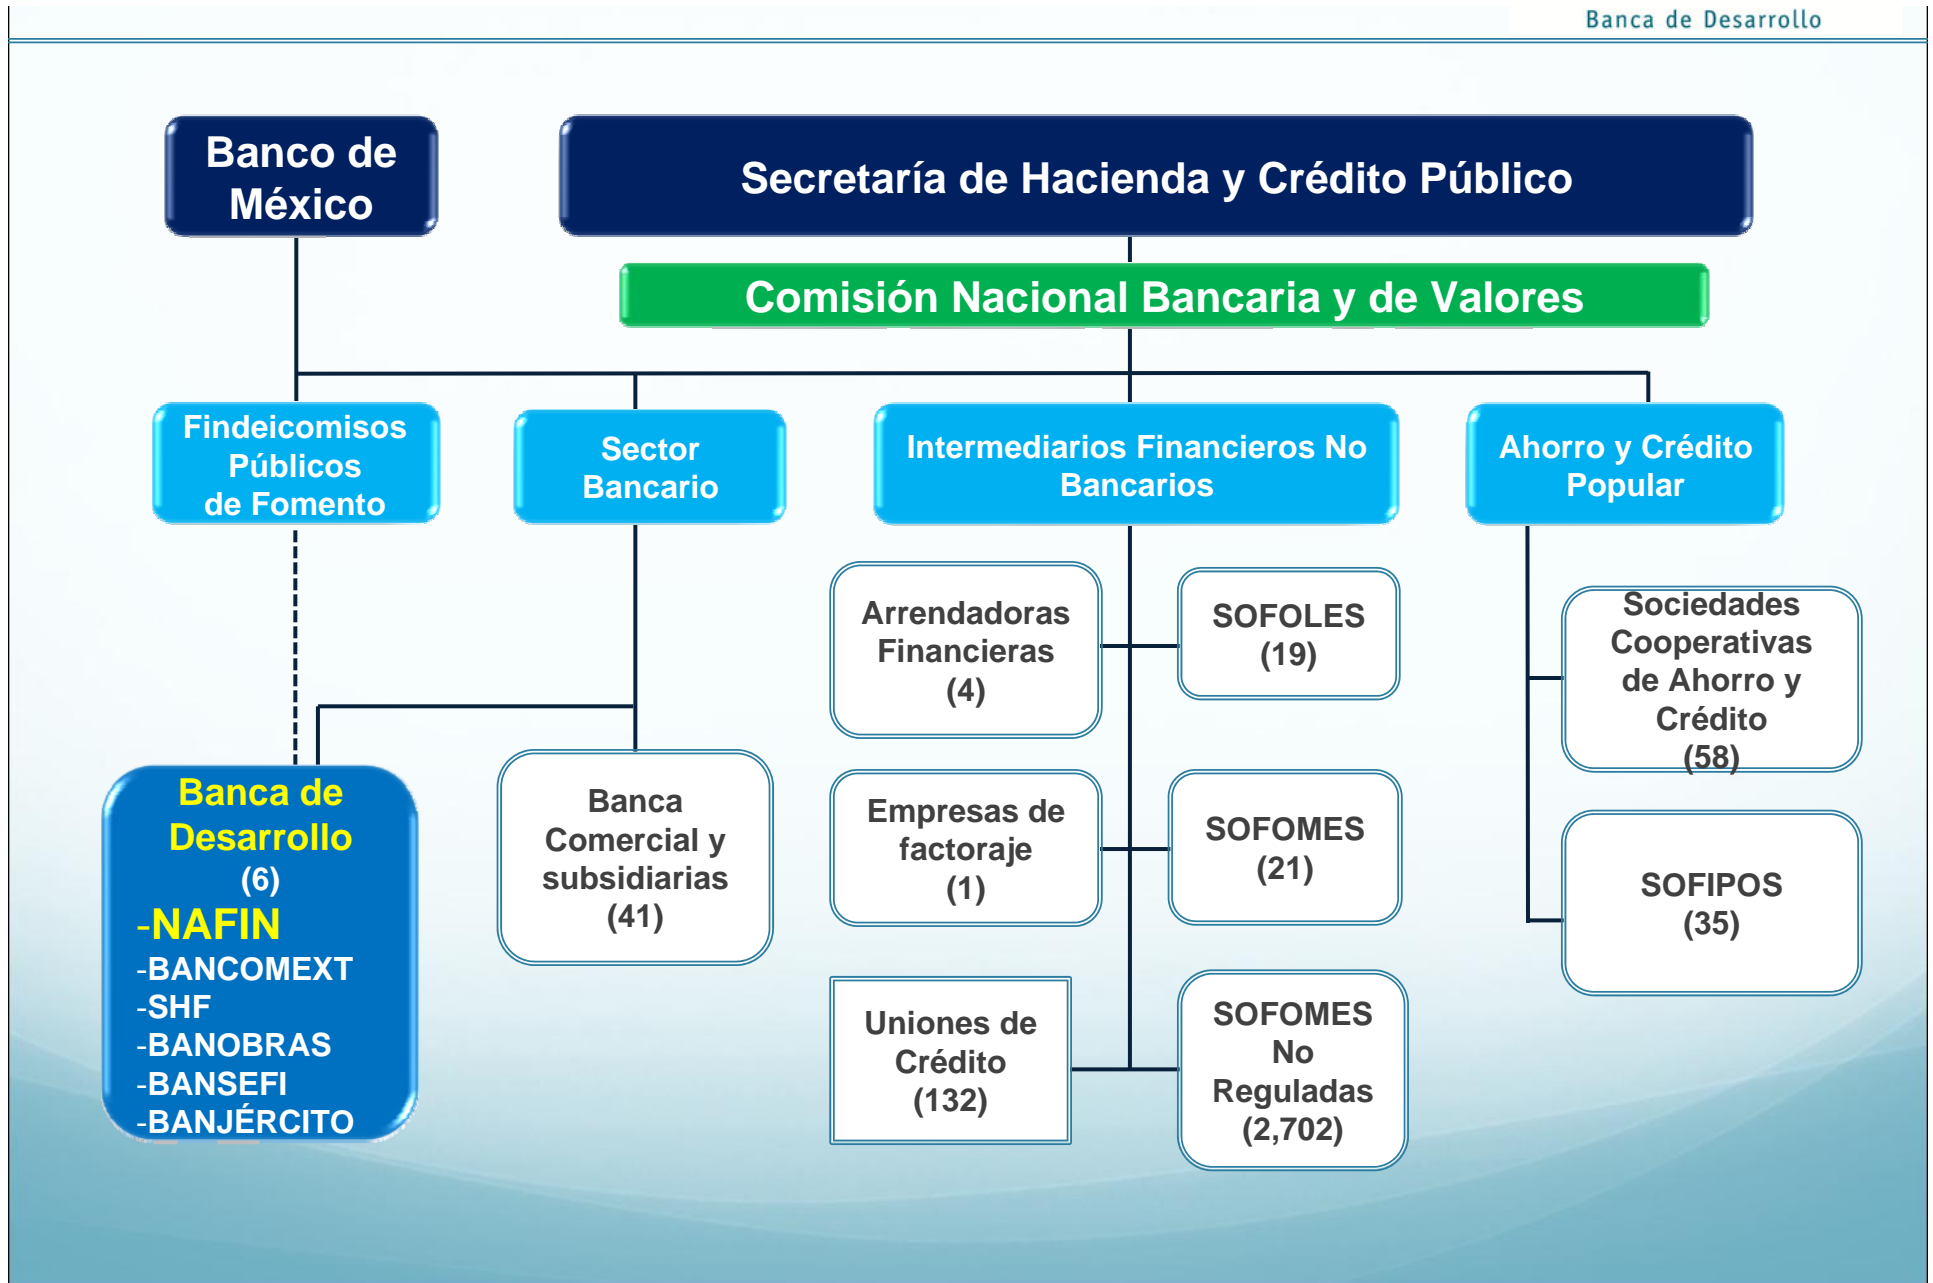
Banca de Desarrollo

Banco de México

Secretaría de Hacienda y Crédito Público

Comisión Nacional Bancaria y de Valores

Findeicomisos Públicos de Fomento

Sector Bancario

Intermediarios Financieros No Bancarios

Ahorro y Crédito Popular

Arrendadoras Financieras (4)

SOFOLES (19)

Sociedades Cooperativas de Ahorro y Crédito (58)

Banca de Desarrollo (6)
-NAFIN
-BANCOMEXT
-SHF
-BANOBRAS
-BANSEFI
-BANJÉRCITO

Banca Comercial y subsidiarias (41)

Empresas de factoraje (1)

SOFOMES (21)

SOFIPOS (35)

Uniones de Crédito (132)

SOFOMES No Reguladas (2,702)